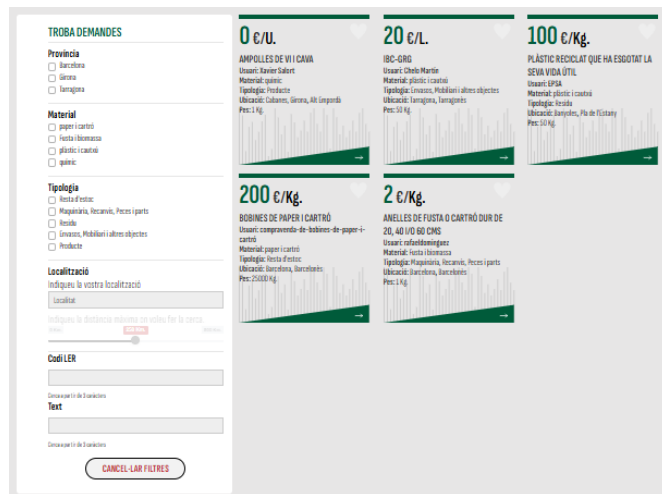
TROBA DEMANDES

Provincia
Barcelona
Girona
Tarragona

Material
paper i cartró
Fusta i biomassa
plàstic i cautxú
químic

Tipologia
Resta d'estoc
Maquinària, Recanvis, Peces i parts
Residu
Envasos, Mobiliari i altres objectes
Producte

Localització
Indiqueu la vostra localització
Localitat
Indiqueu la distància màxima on voleu fer la cerca
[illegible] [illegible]

Codi LER
Cerca a partir de 3 caràcters

Text
Cerca a partir de 3 caràcters

CANCEL·LAR FILTRES

0 €/U.
AMPOLLES DE VI I CAVA
Usuari: Xavier Saltort
Material: químic
Tipologia: Producte
Ubicació: Calonges, Girona, Alt Empordà
Pes: 1 Kg.

20 €/L.
IBC-GRG
Usuari: Chelo Martin
Material: plàstic i cautxú
Tipologia: Envasos, Mobiliari i altres objectes
Ubicació: Tarragona, Tarragonès
Pes: 50 Kg.

100 €/Kg.
PLÀSTIC RECICLAT QUE HA ESGOTAT LA SEVA VIDA ÚTIL
Usuari: EPSA
Material: plàstic i cautxú
Tipologia: Residu
Ubicació: Banyoles, Pla de l'Estany
Pes: 50 Kg.

200 €/Kg.
BOBINES DE PAPER I CARTRÓ
Usuari: compravenda-de-bobines-de-paper-i-cartró
Material: paper i cartró
Tipologia: Resta d'estoc
Ubicació: Barcelona, Barcelonès
Pes: 25000 Kg.

2 €/Kg.
ANELLES DE FUSTA O CARTRÓ DUR DE 20, 40 I/O 60 CMS
Usuari: rafaeldominguez
Material: Fusta i biomassa
Tipologia: Maquinària, Recanvis, Peces i parts
Ubicació: Barcelona, Barcelonès
Pes: 1 Kg.